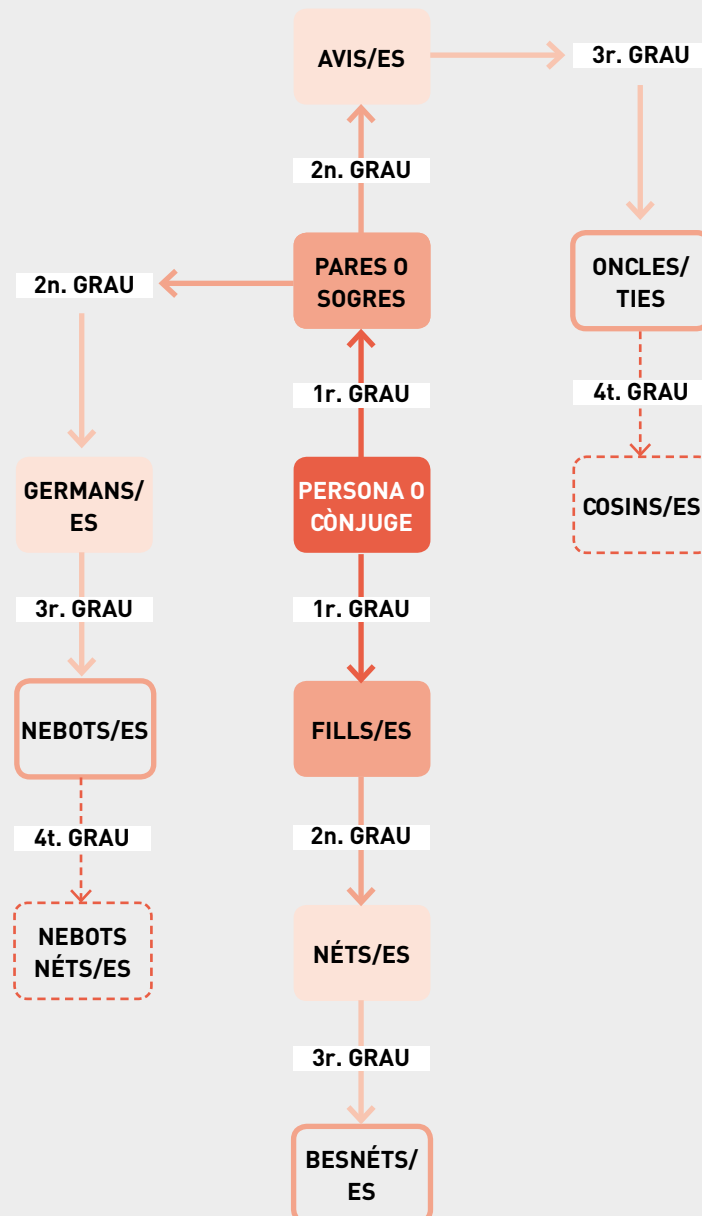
AVIS/ES

3r. GRAU

2n. GRAU

2n. GRAU

PARES O SOGRES

ONCLES/ TIES

1r. GRAU

4t. GRAU

GERMANS/ ES

PERSONA O CÒNJUGE

COSINS/ES

3r. GRAU

1r. GRAU

NEBOTS/ES

FILLS/ES

4t. GRAU

2n. GRAU

NEBOTS NÉTS/ES

NÉTS/ES

3r. GRAU

BESNÉTS/ ES